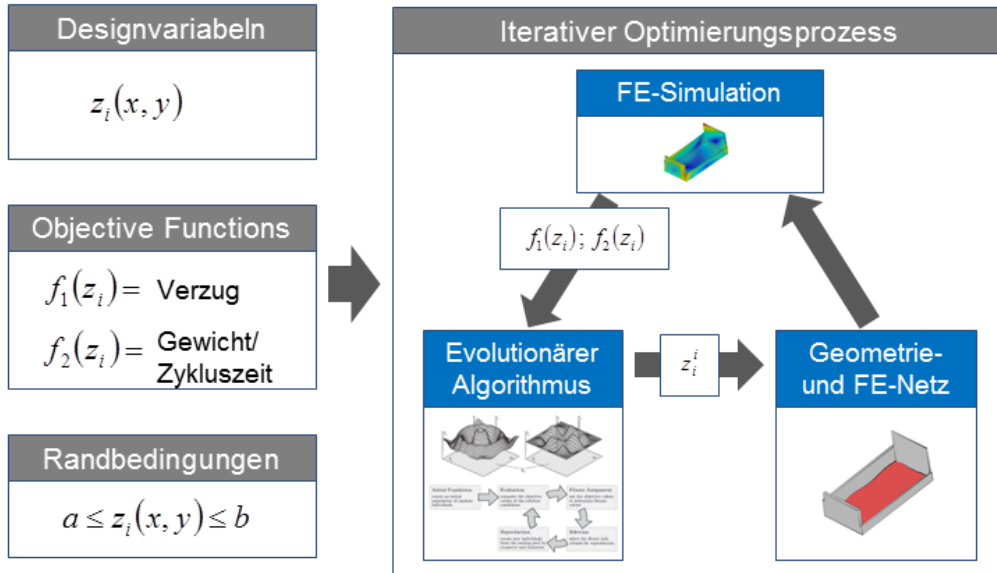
Designvariabeln

$z_i(x, y)$

Objective Functions

$f_1(z_i) =$ Verzug

$f_2(z_i) =$ Gewicht/ Zykluszeit

Randbedingungen

$a \le z_i(x, y) \le b$

Iterativer Optimierungsprozess

FE-Simulation

$f_1(z_i);\ f_2(z_i)$

Evolutionärer Algorithmus

$z_i^i$

Geometrie- und FE-Netz

Initial Population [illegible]

Evaluation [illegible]

Fitness Assignment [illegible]

Reproduction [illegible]

Selection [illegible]